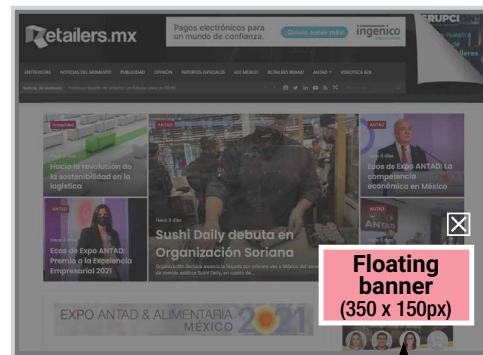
Retailers.mx

Pagos electrónicos para un mundo de confianza. ¡Quiero saber más! ingenico

GRUPCI

ENTREVISTAS NOTICIAS DEL MOMENTO PUBLICIDAD OPINION REPORTES ESPECIALES ADI MÉXICO RETAILERS BRAND ANTAD VIDEOTECA B2B

Noticias del momento

RETAILERS
Hacia la revolución de la sostenibilidad en la logística

ANTAD
Sushi Daily debuta en Organización Soriana

ANTAD
Ecos de Expo ANTAD: La competencia económica en México

ANTAD
Ecos de Expo ANTAD: Premio a la Excelencia Empresarial 2021

Floating banner
(350 x 150px)

EXPO ANTAD & ALIMENTARIA MÉXICO 2021